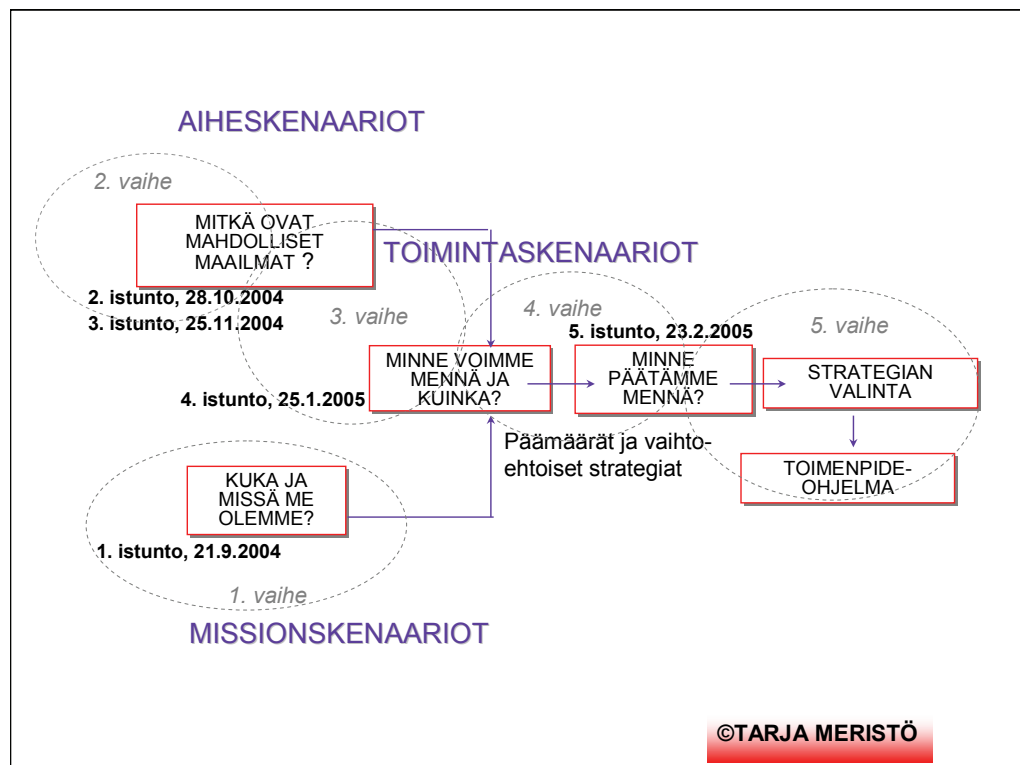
AIHESKENAARIOT

2. vaihe

MITKÄ OVAT MAHDOLLISET MAAILMAT ?

TOIMINTASKENAARIOT

2. istunto, 28.10.2004

3. istunto, 25.11.2004

3. vaihe

4. vaihe

5. istunto, 23.2.2005

5. vaihe

MINNE VOIMME MENNÄ JA KUINKA?

MINNE PÄÄTÄMME MENNÄ?

STRATEGIAN VALINTA

4. istunto, 25.1.2005

Päämäärät ja vaihtoehtoiset strategiat

TOIMENPIDEOHJELMA

KUKA JA MISSÄ ME OLEMME?

1. istunto, 21.9.2004

1. vaihe

MISSIONSKENAARIOT

©TARJA MERISTÖ